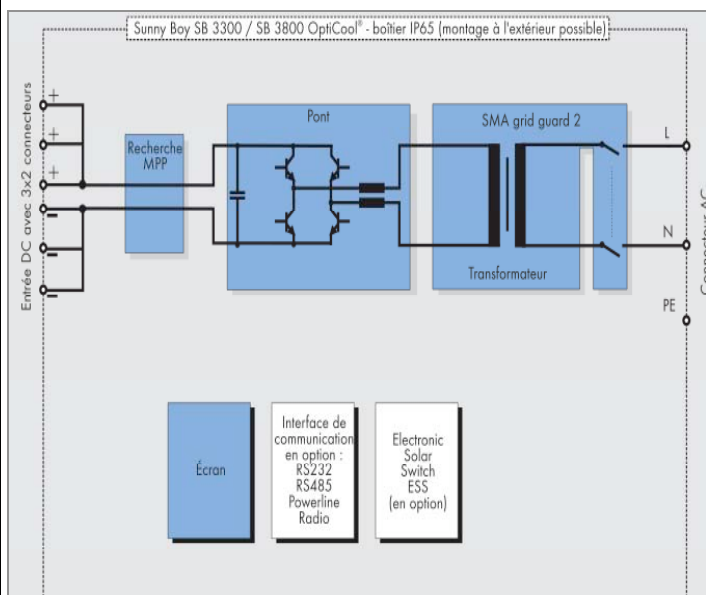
Sunny Boy SB 3300 / SB 3800 OptiCool® - boîtier IP65 (montage à l'extérieur possible)

Entrée DC avec 3x2 connecteurs

+
+
+
–
–
–

Recherche MPP

Pont

SMA grid guard 2

Transformateur

L

N

PE

Connecteur AC

Écran

Interface de communication en option : RS232 RS485 Powerline Radio

Electronic Solar Switch ESS (en option)